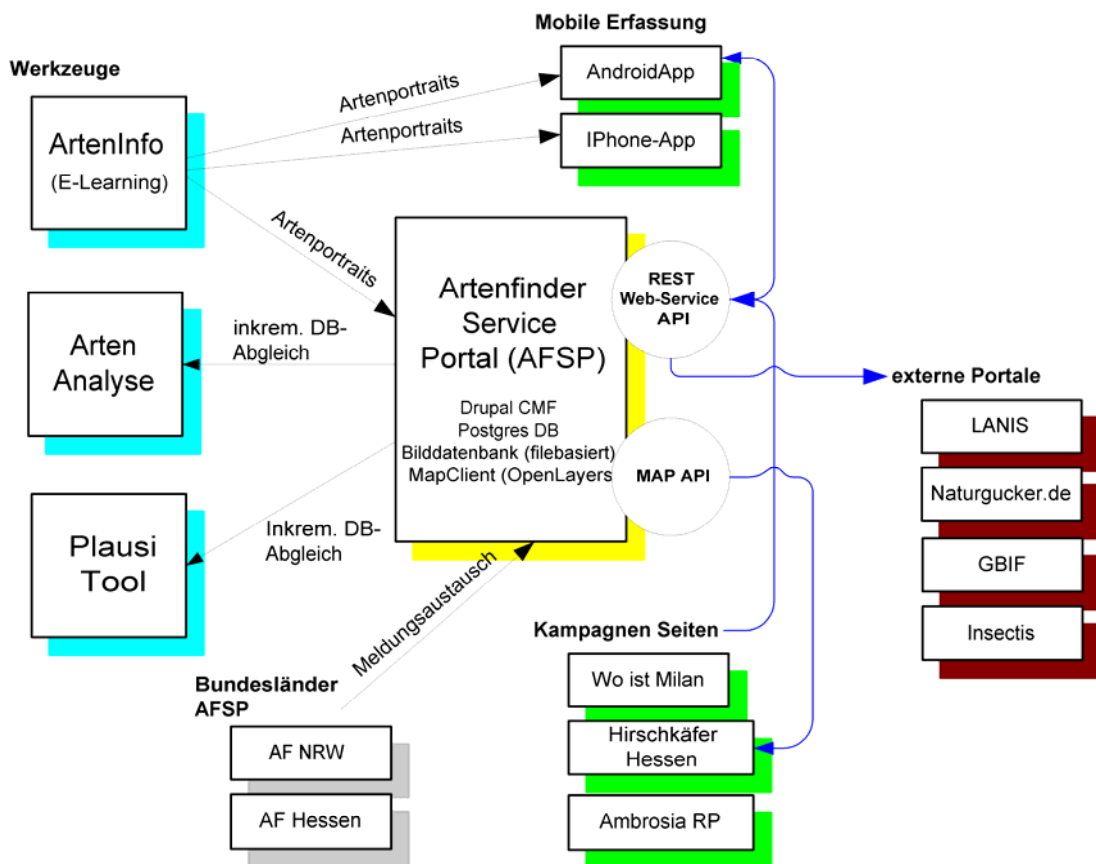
Mobile Erfassung

Werkzeuge

AndroidApp

IPhone-App

Artenportraits

Artenportraits

ArtenInfo
(E-Learning)

Artenportraits

Artenfinder Service Portal (AFSP)

Drupal CMF
Postgres DB
Bilddatenbank (filebasiert)
MapClient (OpenLayers

REST Web-Service API

MAP API

Arten Analyse

inkrem. DB-Abgleich

externe Portale

LANIS

Naturgucker.de

GBIF

Insectis

Plausi Tool

Inkrem. DB-Abgleich

Meldungsaustausch

Kampagnen Seiten

Bundesländer AFSP

Wo ist Milan

Hirschkäfer Hessen

AF NRW

AF Hessen

Ambrosia RP